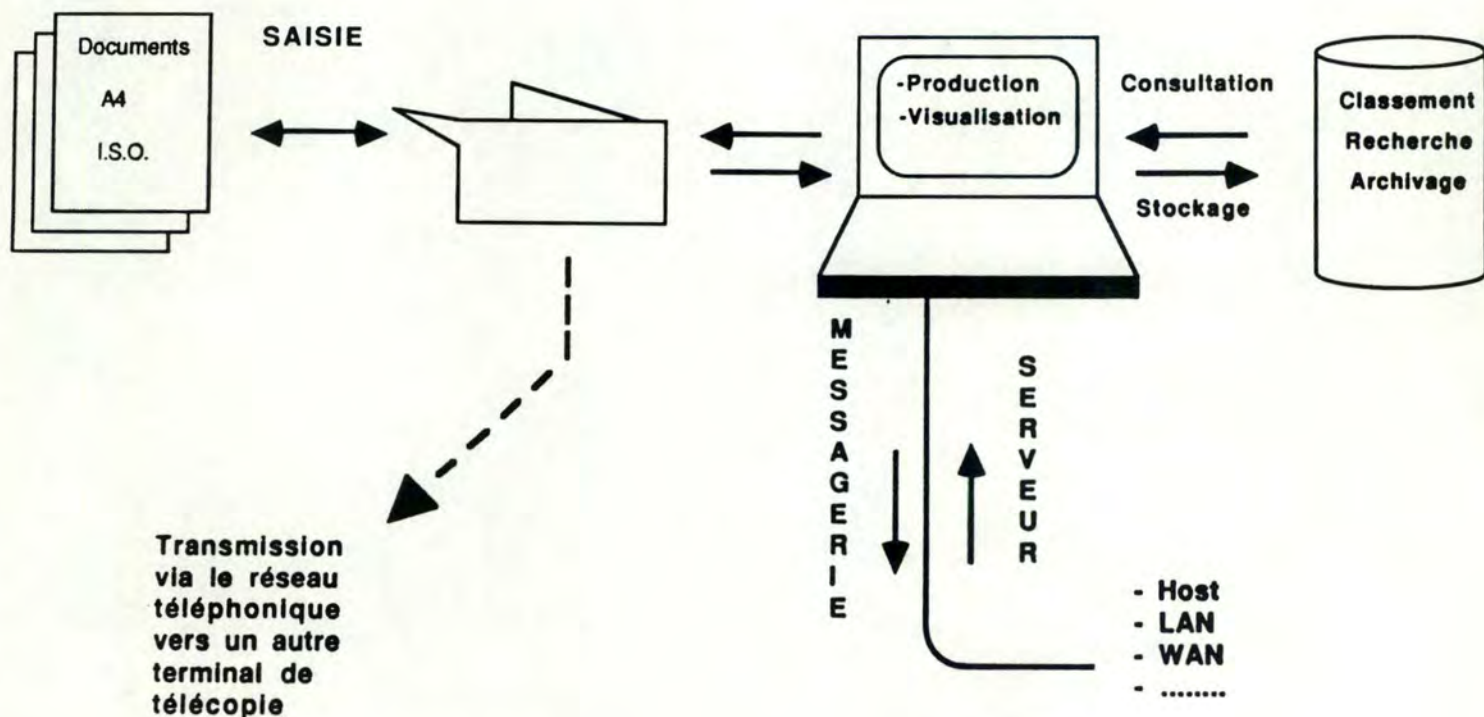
Documents
A4
I.S.O.

SAISIE

-Production
-Visualisation

Consultation

Stockage

Classement
Recherche
Archivage

MESSAGERIE

SERVEUR

Transmission via le réseau téléphonique vers un autre terminal de télécopie

- Host
- LAN
- WAN
- .........